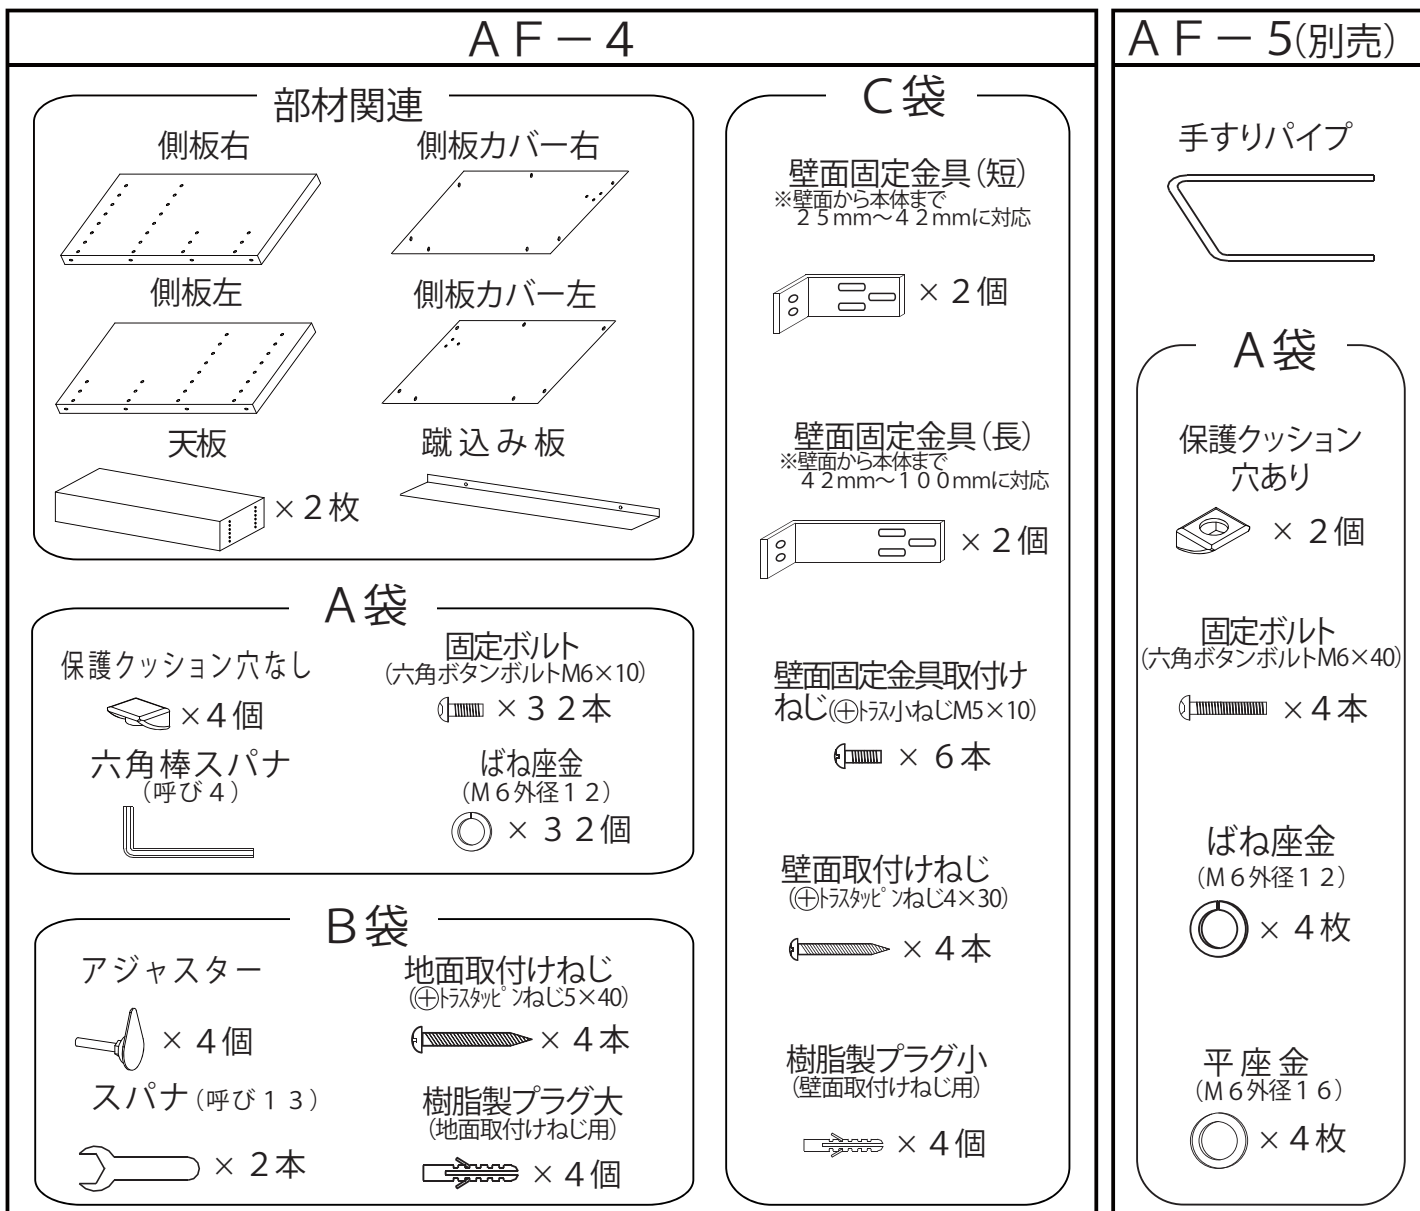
AF－4

部材関連

側板右

側板カバー右

側板左

側板カバー左

天板

×２枚

蹴込み板

A袋

保護クッション穴なし

×４個

固定ボルト
(六角ボタンボルトM6×10)

×３２本

六角棒スパナ
(呼び４)

ばね座金
(M６外径１２)

×３２個

B袋

アジャスター

×４個

地面取付けねじ
(⊕トラスタッピンねじ5×40)

×４本

スパナ(呼び１３)

×２本

樹脂製プラグ大
(地面取付けねじ用)

×４個

C袋

壁面固定金具(短)
※壁面から本体まで
２５mm～４２mmに対応

×２個

壁面固定金具(長)
※壁面から本体まで
４２mm～１００mmに対応

×２個

壁面固定金具取付け
ねじ(⊕トラス小ねじM5×10)

×６本

壁面取付けねじ
(⊕トラスタッピンねじ4×30)

×４本

樹脂製プラグ小
(壁面取付けねじ用)

×４個

AF－5(別売)

手すりパイプ

A袋

保護クッション
穴あり

×２個

固定ボルト
(六角ボタンボルトM6×40)

×４本

ばね座金
(M６外径１２)

×４枚

平座金
(M６外径１６)

×４枚